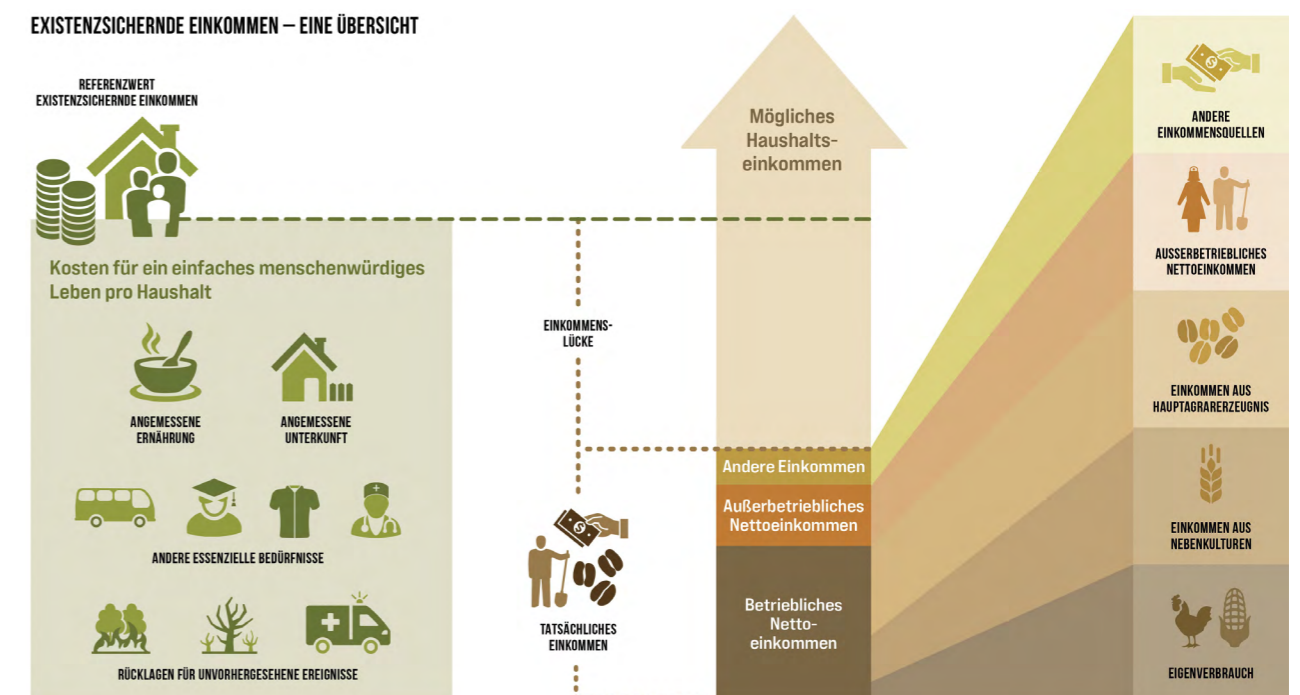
EXISTENZSICHERNDE EINKOMMEN – EINE ÜBERSICHT

REFERENZWERT EXISTENZSICHERNDE EINKOMMEN

Kosten für ein einfaches menschenwürdiges Leben pro Haushalt

ANGEMESSENE ERNÄHRUNG

ANGEMESSENE UNTERKUNFT

ANDERE ESSENZIELLE BEDÜRFNISSE

RÜCKLAGEN FÜR UNVORHERGESEHENE EREIGNISSE

EINKOMMENS-LÜCKE

TATSÄCHLICHES EINKOMMEN

Mögliches Haushalts-einkommen

Andere Einkommen

Außerbetriebliches Nettoeinkommen

Betriebliches Netto-einkommen

ANDERE EINKOMMENSQUELLEN

AUSSERBETRIEBLICHES NETTOEINKOMMEN

EINKOMMEN AUS HAUPTAGRARERZEUGNIS

EINKOMMEN AUS NEBENKULTUREN

EIGENVERBRAUCH